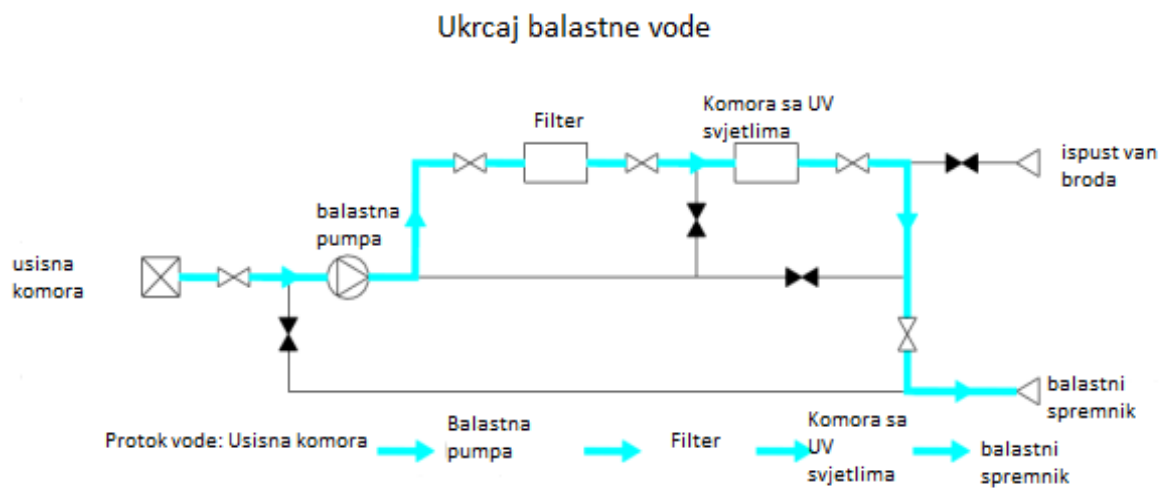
Ukrcaj balastne vode

Filter

Komora sa UV svjetlima

ispust van broda

balastna pumpa

usisna komora

balastni spremnik

Protok vode: Usisna komora

Balastna pumpa

Filter

Komora sa UV svjetlima

balastni spremnik